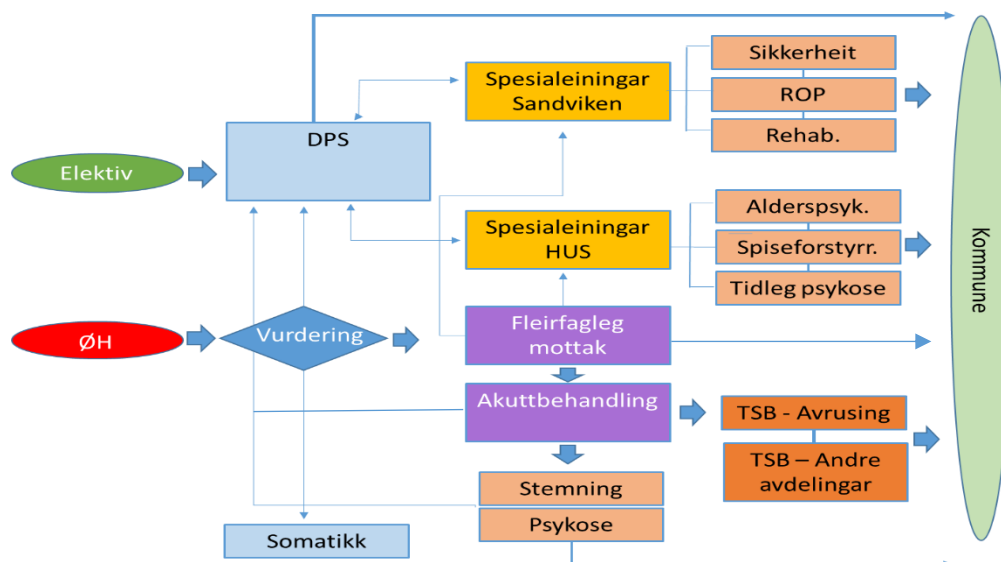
Spesialeiningar Sandviken

Sikkerheit

ROP

Rehab.

DPS

Elektiv

Spesialeiningar HUS

Alderspsyk.

Spiseforstyrr.

Tidleg psykose

Kommune

ØH

Vurdering

Fleirfagleg mottak

Akuttbehandling

TSB - Avrusing

TSB – Andre avdelingar

Stemning

Psykose

Somatikk